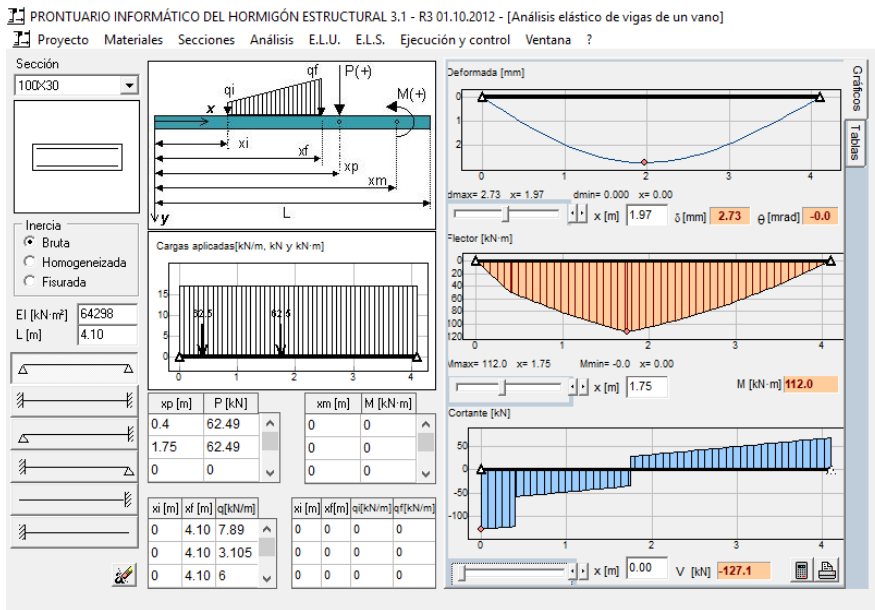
PRONTUARIO INFORMÁTICO DEL HORMIGÓN ESTRUCTURAL 3.1 - R3 01.10.2012 - [Análisis elástico de vigas de un vano]

Proyecto Materiales Secciones Análisis E.L.U. E.L.S. Ejecución y control Ventana ?

Sección
100X30

Inercia
Bruta
Homogeneizada
Fisurada

EI [kN·m²] 64298
L [m] 4.10

qi qf P(+) M(+)
x xi xf xp xm L y

Cargas aplicadas[kN/m, kN y kN·m]
15 10 5 0
62.5 62.5
0 1 2 3 4

| xp [m] | P [kN] |
|---|---|
| 0.4 | 62.49 |
| 1.75 | 62.49 |
| 0 | 0 |

| xm [m] | M [kN·m] |
|---|---|
| 0 | 0 |
| 0 | 0 |
| 0 | 0 |

| xi [m] | xf [m] | q[kN/m] |
|---|---|---|
| 0 | 4.10 | 7.89 |
| 0 | 4.10 | 3.105 |
| 0 | 4.10 | 6 |

| xi [m] | xf[m] | qi[kN/m] | qf[kN/m] |
|---|---|---|---|
| 0 | 0 | 0 | 0 |
| 0 | 0 | 0 | 0 |
| 0 | 0 | 0 | 0 |

Deformada [mm]
0 1 2
0 1 2 3 4
dmax= 2.73 x= 1.97 dmin= 0.000 x= 0.00
x [m] 1.97 δ [mm] 2.73 θ [mrad] -0.0

Flector [kN·m]
0 20 40 60 80 100 120
0 1 2 3 4
Mmax= 112.0 x= 1.75 Mmin= -0.0 x= 0.00
x [m] 1.75 M [kN·m] 112.0

Cortante [kN]
50 0 -50 -100
0 1 2 3 4
x [m] 0.00 V [kN] -127.1

Gráficos
Tablas